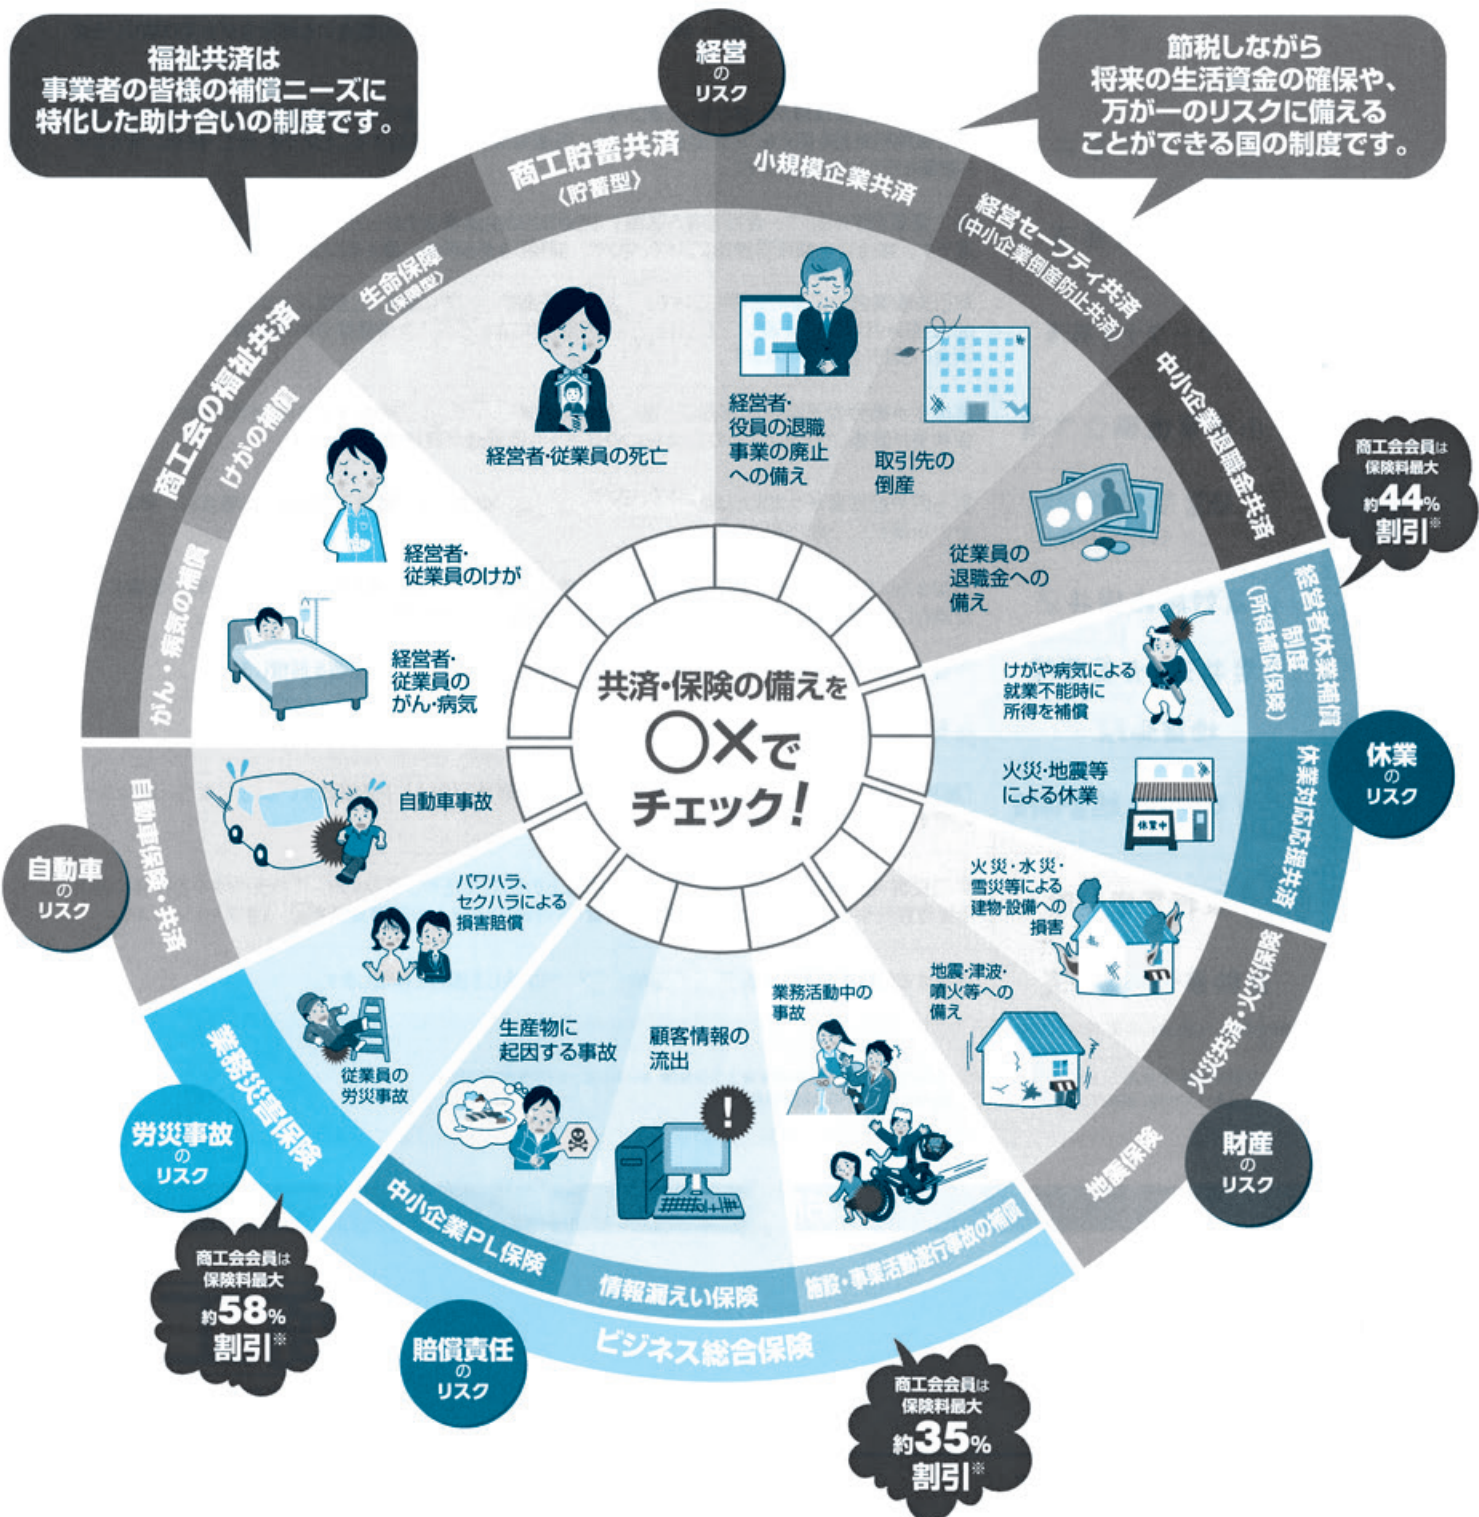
福祉共済は
事業者の皆様の補償ニーズに
特化した助け合いの制度です。

経営
の
リスク

節税しながら
将来の生活資金の確保や、
万が一のリスクに備える
ことができる国の制度です。

商工貯蓄共済
〈貯蓄型〉

小規模企業共済

経営セーフティ共済
(中小企業倒産防止共済)

中小企業退職金共済

商工会の福祉共済

生命保障
〈保障型〉

けがの補償

がん・病気の補償

経営者・従業員の死亡

経営者・
役員の退職
事業の廃止
への備え

取引先の
倒産

従業員の
退職金への
備え

商工会会員は
保険料最大
約44%
割引※

経営者・
従業員のけが

経営者・
従業員の
がん・病気

共済・保険の備えを
○×で
チェック!

けがや病気による
就業不能時に
所得を補償

経営者休業補償制度
(所得補償保険)

火災・地震等
による休業

休業対応応援共済

休業
の
リスク

自動車事故

自動車保険・共済

自動車
の
リスク

パワハラ、
セクハラによる
損害賠償

火災・水災・
雪災等による
建物・設備への
損害

火災共済・火災保険

地震・津波・
噴火等への
備え

地震保険

財産
の
リスク

業務災害保険

従業員の
労災事故

労災事故
の
リスク

生産物に
起因する事故

顧客情報の
流出

業務活動中の
事故

中小企業PL保険

情報漏えい保険

施設・事業活動遂行事故の補償

ビジネス総合保険

賠償責任
の
リスク

商工会会員は
保険料最大
約58%
割引※

商工会会員は
保険料最大
約35%
割引※